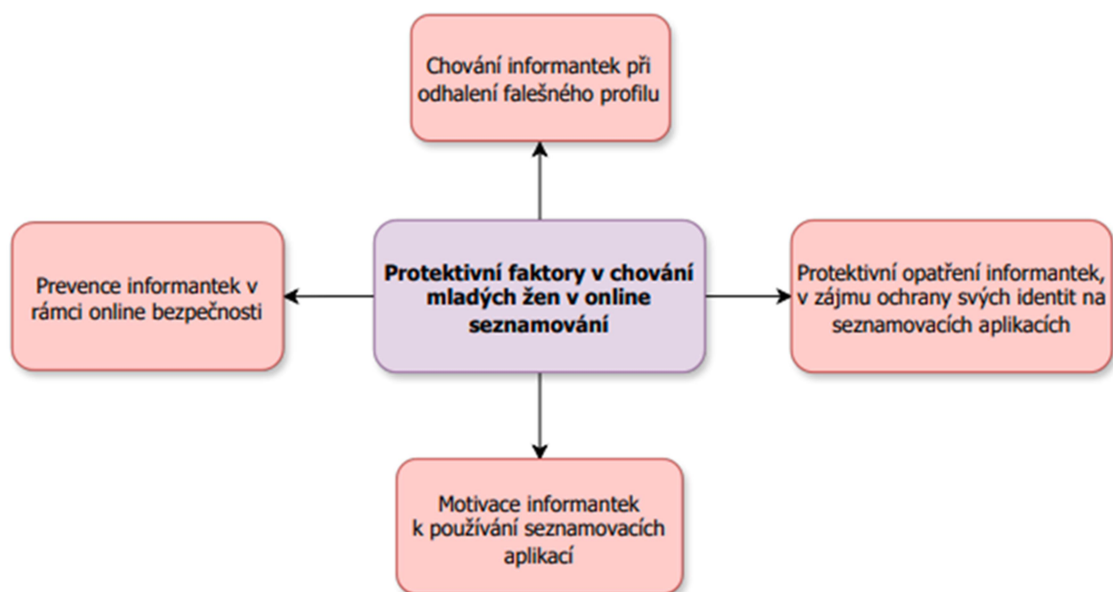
Chování informantek při odhalení falešného profilu

Prevence informantek v rámci online bezpečnosti

Protektivní faktory v chování mladých žen v online seznamování

Protektivní opatření informantek, v zájmu ochrany svých identit na seznamovacích aplikacích

Motivace informantek k používání seznamovacích aplikací